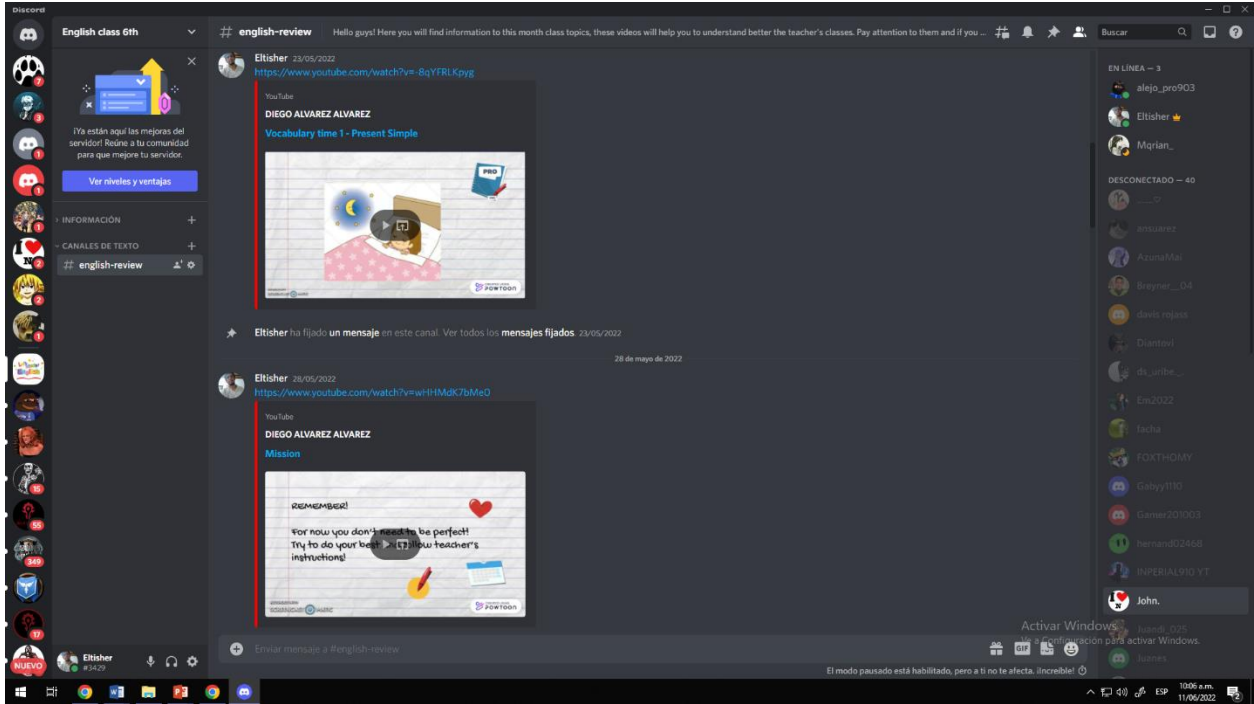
Discord

English class 6th

¡Ya están aquí las mejoras del servidor! Reúne a tu comunidad para que mejore tu servidor.

Ver niveles y ventajas

INFORMACIÓN

CANALES DE TEXTO

# english-review

# english-review Hello guys! Here you will find information to this month class topics, these videos will help you to understand better the teacher's classes. Pay attention to them and if you ...

Buscar

Eltisher 23/05/2022
https://www.youtube.com/watch?v=-8qYFRLKpyg

YouTube
DIEGO ALVAREZ ALVAREZ
Vocabulary time 1 - Present Simple

PRO

POWTOON

Eltisher ha fijado un mensaje en este canal. Ver todos los mensajes fijados. 23/05/2022

28 de mayo de 2022

Eltisher 28/05/2022
https://www.youtube.com/watch?v=wHHMdK7bMe0

YouTube
DIEGO ALVAREZ ALVAREZ
Mission

REMEMBER!
For now you don't need to be perfect! Try to do your best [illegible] follow teacher's instructions!

POWTOON

Enviar mensaje a #english-review

El modo pausado está habilitado, pero a ti no te afecta. ¡Increíble!

EN LÍNEA — 3
alejo_pro903
Eltisher
Mqrian_

DESCONECTADO — 40
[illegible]
ansuarez
AzunaMai
Breyner_04
davis rojass
Diantovi
ds_uribe_
Em2022
facha
FOXTHOMY
Gabyy1110
Gamer201003
hernand02468
INPERIAL910 YT
John.
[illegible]
Juanes

Activar Windows
Ve a Configuración para activar Windows.

Eltisher
#3429

NUEVO

ESP 10:06 a.m. 11/06/2022